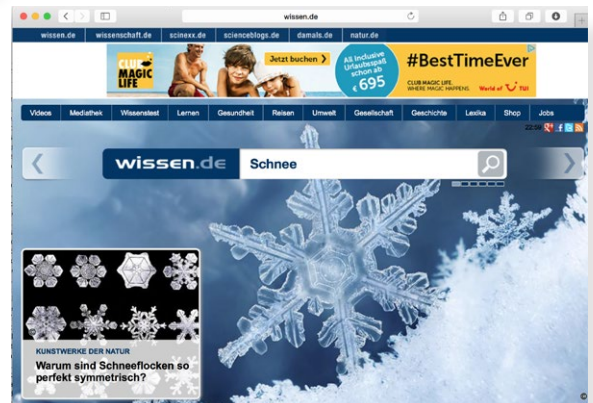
wissen.de

wissen.de | wissenschaft.de | scinexx.de | scienceblogs.de | damals.de | natur.de

CLUB MAGIC LIFE
Jetzt buchen >
All Inclusive Urlaubsspaß schon ab € 695
#BestTimeEver
CLUB MAGIC LIFE. WHERE MAGIC HAPPENS
World of TUI

Videos | Mediathek | Wissenstest | Lernen | Gesundheit | Reisen | Umwelt | Gesellschaft | Geschichte | Lexika | Shop | Jobs

wissen.de
Schnee

KUNSTWERKE DER NATUR
Warum sind Schneeflocken so perfekt symmetrisch?